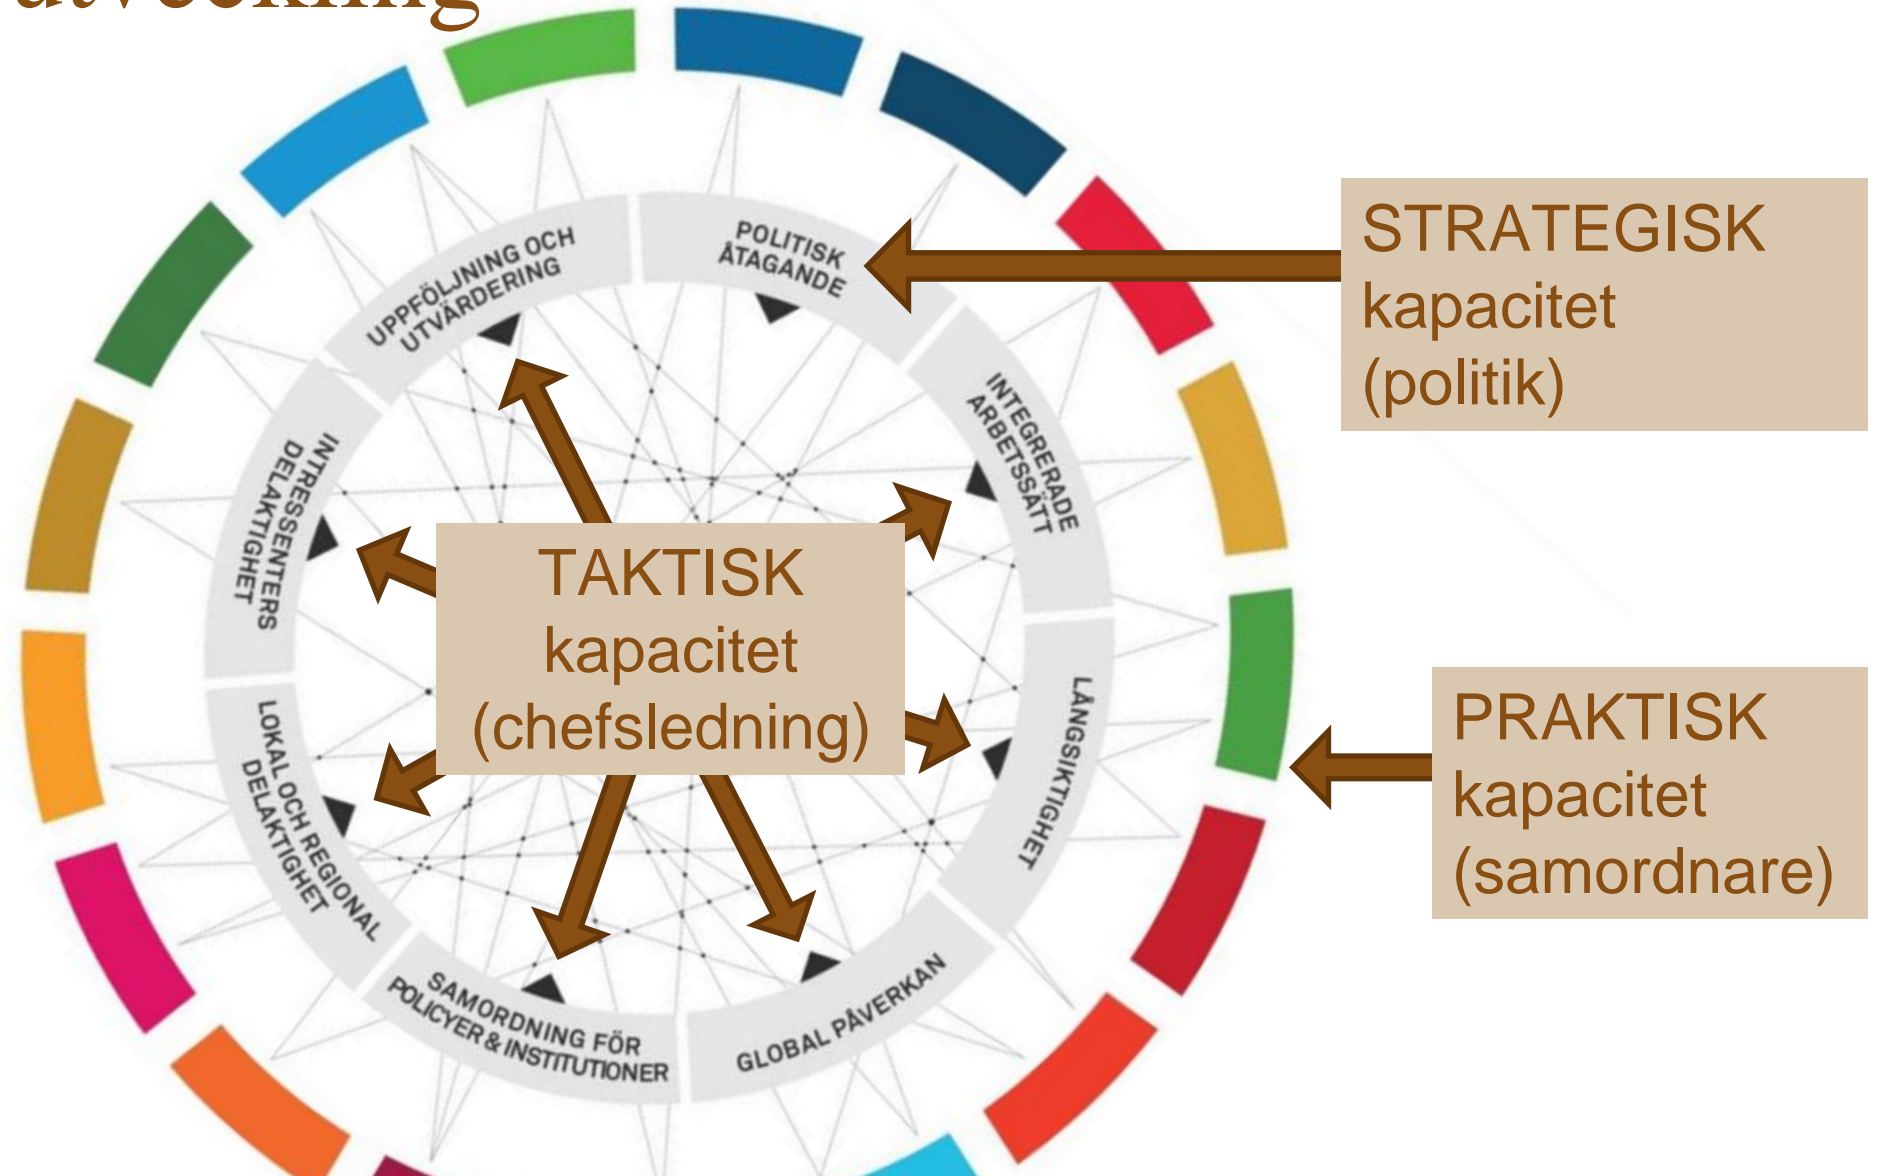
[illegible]

POLITISK ÅTAGANDE

INTEGRERADE ARBETSSÄTT

LÅNGSIKTIGHET

GLOBAL PÅVERKAN

SAMORDNING FÖR POLICYER & INSTITUTIONER

LOKAL OCH REGIONAL DELAKTIGHET

INTRESSENTERS DELAKTIGHET

UPPFÖLJNING OCH UTVÄRDERING

STRATEGISK kapacitet (politik)

TAKTISK kapacitet (chefsledning)

PRAKTISK kapacitet (samordnare)